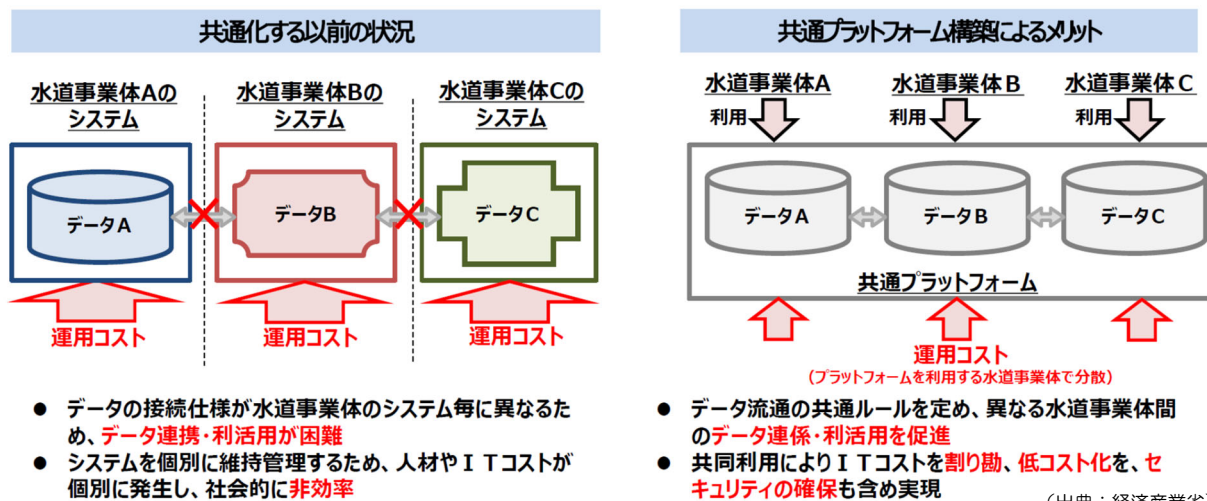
共通化する以前の状況

水道事業体Aのシステム

水道事業体Bのシステム

水道事業体Cのシステム

データA

データB

データC

運用コスト

運用コスト

運用コスト

● データの接続仕様が水道事業体のシステム毎に異なるため、データ連携・利活用が困難

● システムを個別に維持管理するため、人材やＩＴコストが個別に発生し、社会的に非効率

共通プラットフォーム構築によるメリット

水道事業体A

水道事業体Ｂ

水道事業体Ｃ

利用

利用

利用

データA

データB

データC

共通プラットフォーム

運用コスト
（プラットフォームを利用する水道事業体で分散）

● データ流通の共通ルールを定め、異なる水道事業体間のデータ連係・利活用を促進

● 共同利用によりＩＴコストを割り勘、低コスト化を、セキュリティの確保も含め実現

（出典：経済産業省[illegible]